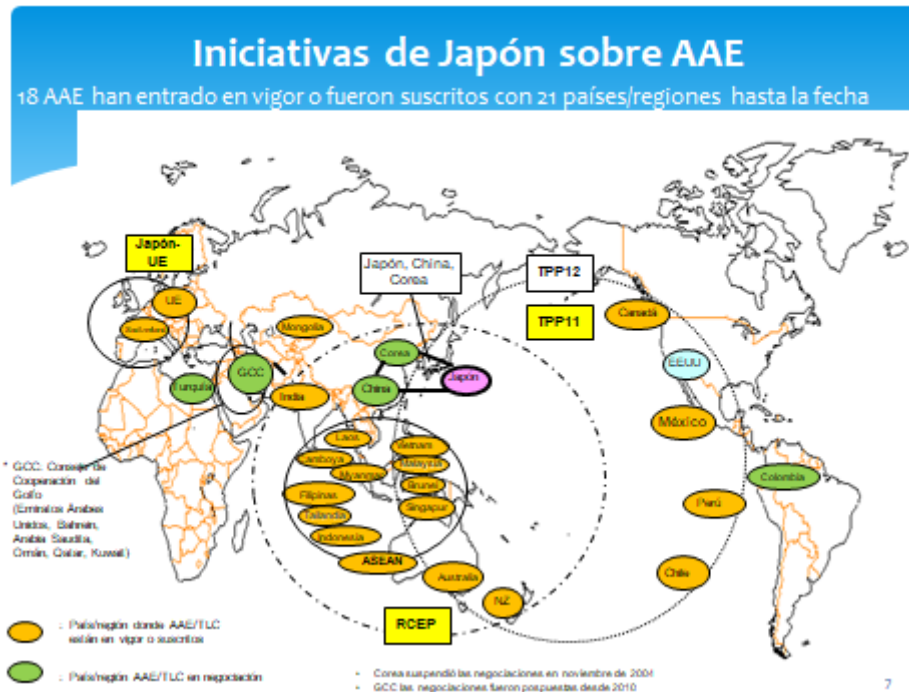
Iniciativas de Japón sobre AAE

18 AAE han entrado en vigor o fueron suscritos con 21 países/regiones hasta la fecha

Japón-UE

UE

Suiza

Japón, China, Corea

TPP12

TPP11

Canadá

Mongolia

Corea

GCC

Turquía

China

Japón

India

EEUU

México

Laos

Vietnam

Camboya

Myanmar

Malaysia

Brunei

Filipinas

Tailandia

Singapur

Indonesia

ASEAN

Colombia

Perú

Australia

Chile

NZ

RCEP

* GCC: Consejo de Cooperación del Golfo (Emiratos Árabes Unidos, Bahréin, Arabia Saudita, Omán, Qatar, Kuwait)

: País/región donde AAE/TLC están en vigor o suscritos

: País/región AAE/TLC en negociación

• Corea suspendió las negociaciones en noviembre de 2004

• GCC las negociaciones fueron pospuestas desde 2010

7